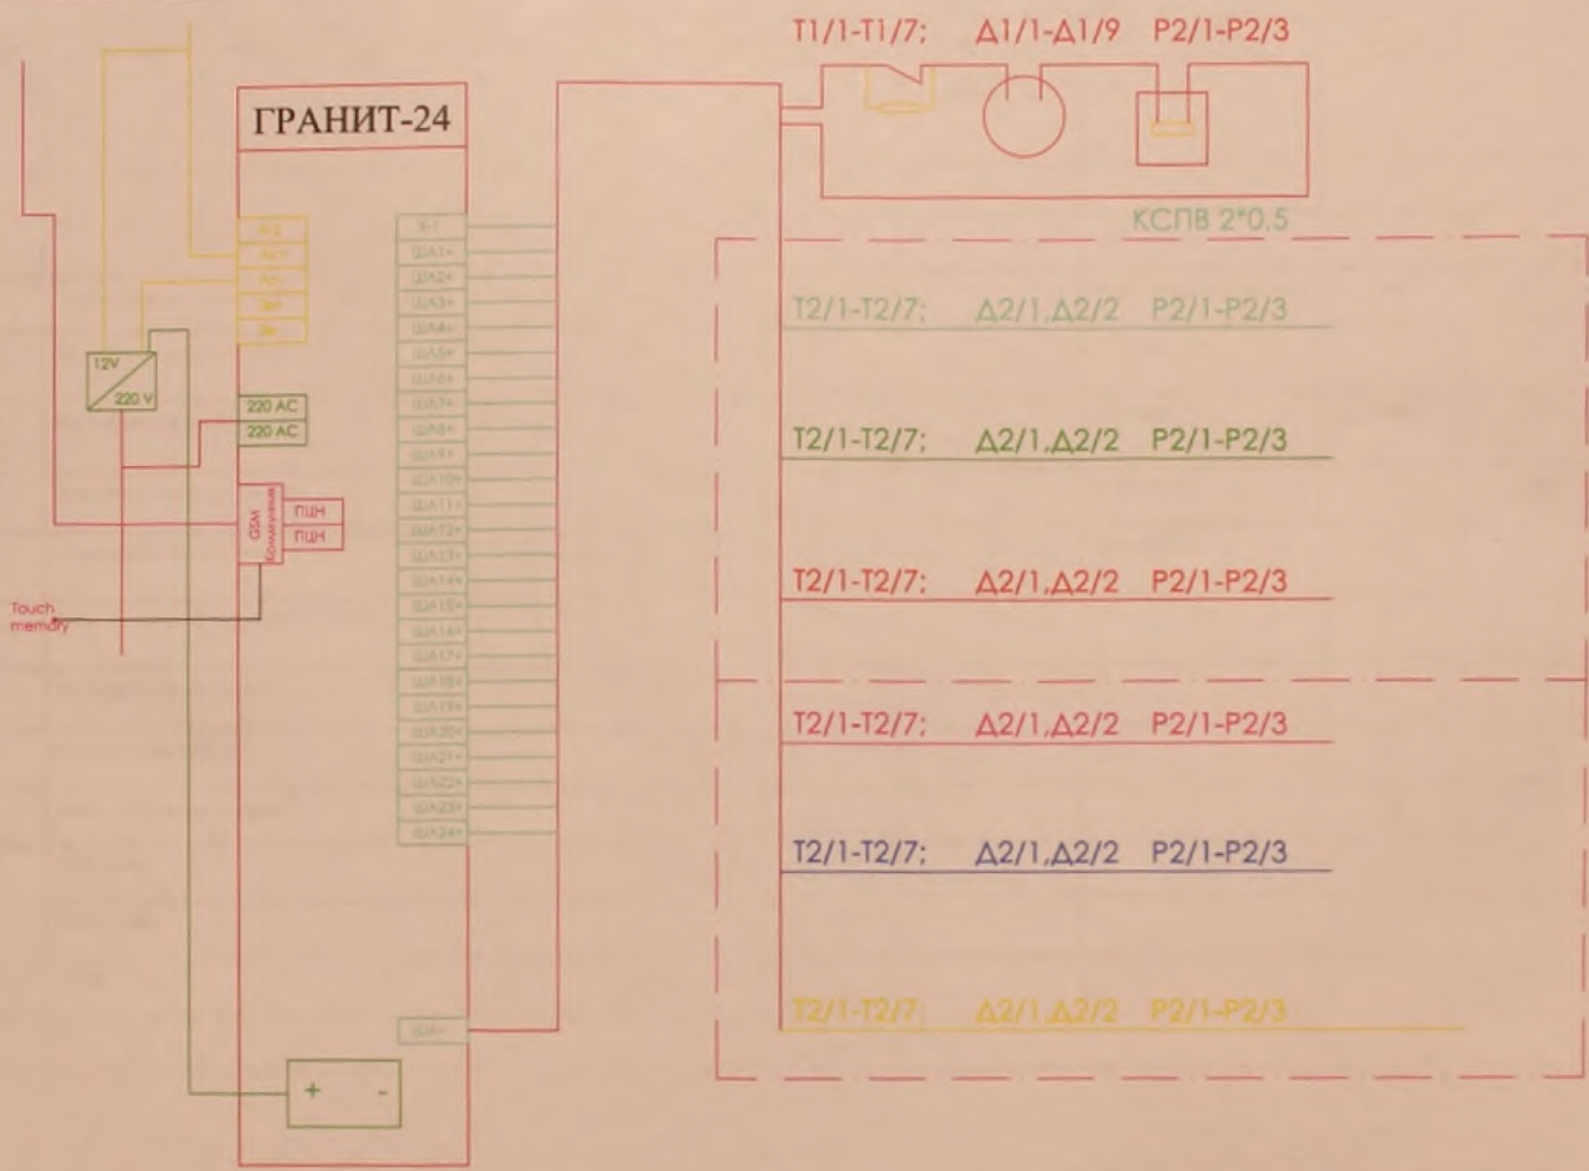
Т1/1-Т1/7: Д1/1-Д1/9 Р2/1-Р2/3

ГРАНИТ-24

КСПВ 2*0.5

Х-1
ША1+
ША2+
ША3+
ША4+
ША5+
ША6+
ША7+
ША8+
ША9+
ША10+
ША11+
ША12+
ША13+
ША14+
ША15+
ША16+
ША17+
ША18+
ША19+
ША20+
ША21+
ША22+
ША23+
ША24+

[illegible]
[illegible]
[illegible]
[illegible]
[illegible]

12V
220 V

220 AC
220 AC

GSM
Коммуникатор
ПЦН
ПЦН

Touch memory

Т2/1-Т2/7: Д2/1,Д2/2 Р2/1-Р2/3

Т2/1-Т2/7: Д2/1,Д2/2 Р2/1-Р2/3

Т2/1-Т2/7: Д2/1,Д2/2 Р2/1-Р2/3

Т2/1-Т2/7: Д2/1,Д2/2 Р2/1-Р2/3

Т2/1-Т2/7: Д2/1,Д2/2 Р2/1-Р2/3

Т2/1-Т2/7: Д2/1,Д2/2 Р2/1-Р2/3

ША-

+ -